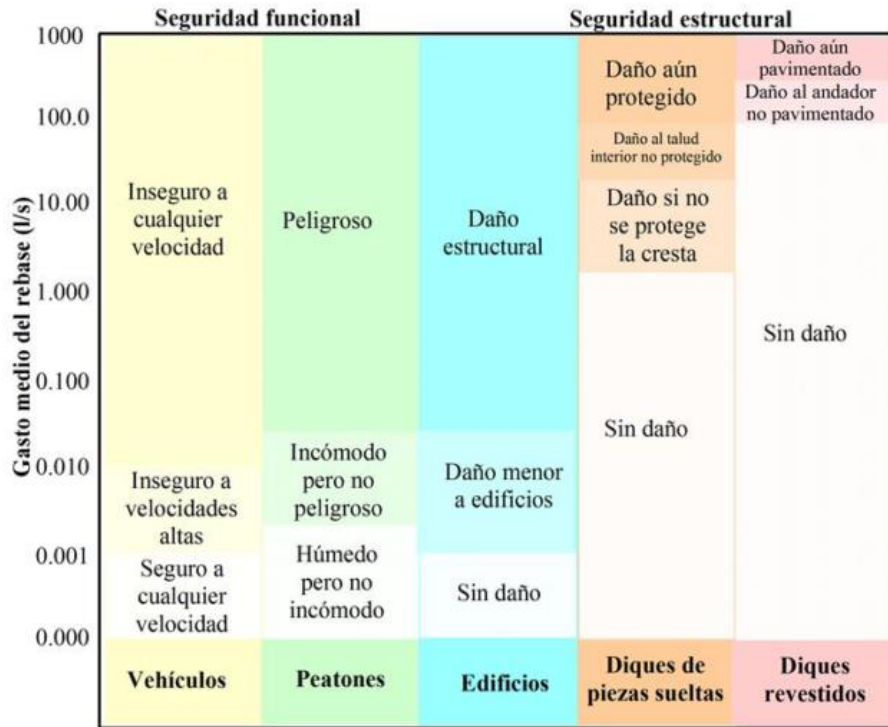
Seguridad funcional

Seguridad estructural

Gasto medio del rebase (l/s)

1000
100.0
10.00
1.000
0.100
0.010
0.001
0.000

Inseguro a cualquier velocidad

Inseguro a velocidades altas

Seguro a cualquier velocidad

Peligroso

Incómodo pero no peligroso

Húmedo pero no incómodo

Daño estructural

Daño menor a edificios

Sin daño

Daño aún protegido

Daño al talud interior no protegido

Daño si no se protege la cresta

Sin daño

Daño aún pavimentado

Daño al andador no pavimentado

Sin daño

| Vehículos | Peatones | Edificios | Diques de piezas sueltas | Diques revestidos |
|---|---|---|---|---|